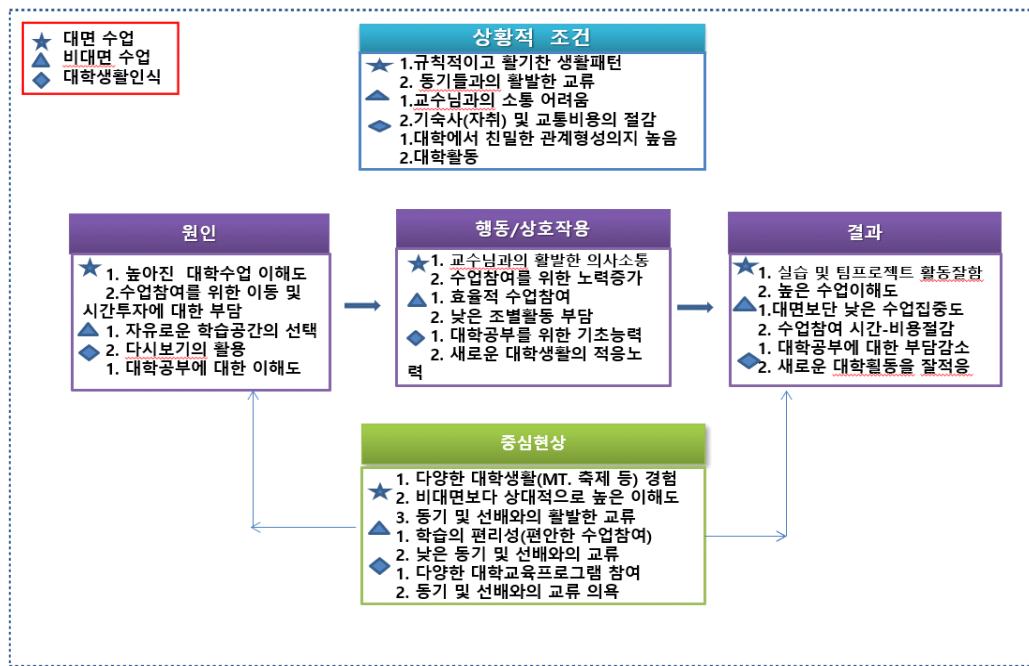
대면 수업
비대면 수업
대학생활인식

상황적 조건

1.규칙적이고 활기찬 생활패턴
2. 동기들과의 활발한 교류
1.교수님과의 소통 어려움
2.기숙사(자취) 및 교통비용의 절감
1.대학에서 친밀한 관계형성의지 높음
2.대학활동

원인

1. 높아진 대학수업 이해도
2.수업참여를 위한 이동 및 시간투자에 대한 부담
1. 자유로운 학습공간의 선택
2. 다시보기의 활용
1. 대학공부에 대한 이해도

행동/상호작용

1. 교수님과의 활발한 의사소통
2. 수업참여를 위한 노력증가
1. 효율적 수업참여
2. 낮은 조별활동 부담
1. 대학공부를 위한 기초능력
2. 새로운 대학생활의 적응노력

결과

1. 실습 및 팀프로젝트 활동잘함
2. 높은 수업이해도
1.대면보단 낮은 수업집중도
2. 수업참여 시간-비용절감
1. 대학공부에 대한 부담감소
2. 새로운 대학활동을 잘적응

중심현상

1. 다양한 대학생활(MT. 축제 등) 경험
2. 비대면보다 상대적으로 높은 이해도
3. 동기 및 선배와의 활발한 교류
1. 학습의 편리성(편안한 수업참여)
2. 낮은 동기 및 선배와의 교류
1. 다양한 대학교육프로그램 참여
2. 동기 및 선배와의 교류 의욕